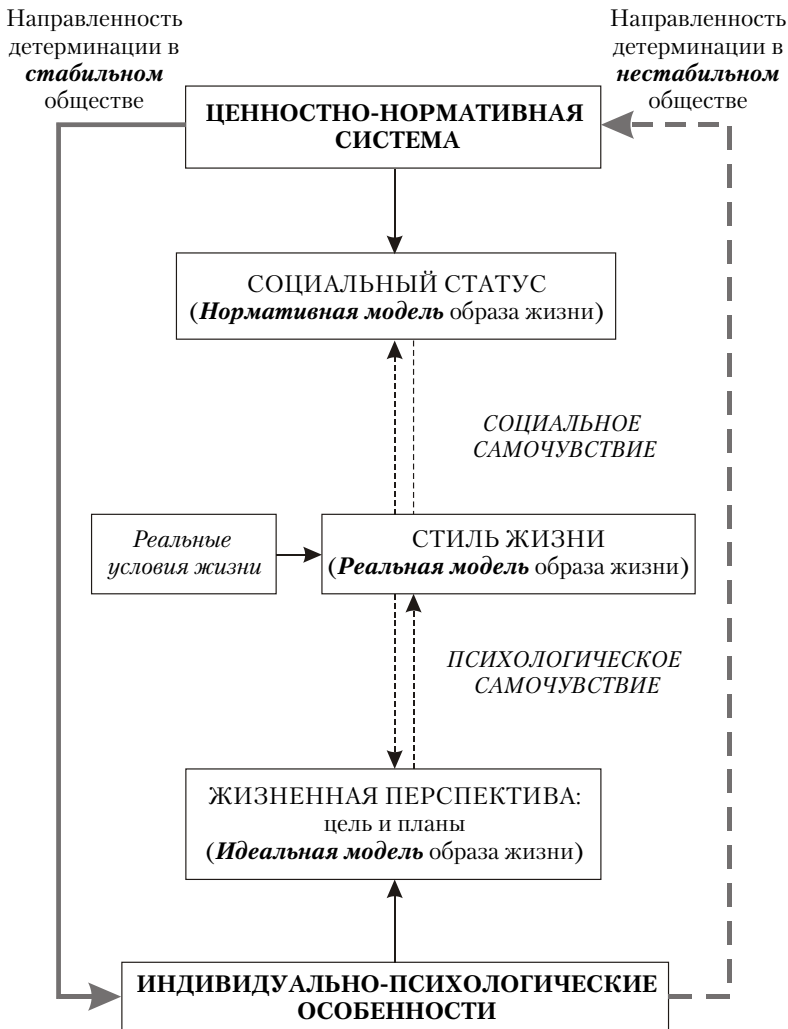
Направленность детерминации в **стабильном** обществе

Направленность детерминации в **нестабильном** обществе

**ЦЕННОСТНО-НОРМАТИВНАЯ СИСТЕМА**

СОЦИАЛЬНЫЙ СТАТУС (***Нормативная модель*** образа жизни)

*СОЦИАЛЬНОЕ САМОЧУВСТВИЕ*

*Реальные условия жизни*

СТИЛЬ ЖИЗНИ (***Реальная модель*** образа жизни)

*ПСИХОЛОГИЧЕСКОЕ САМОЧУВСТВИЕ*

ЖИЗНЕННАЯ ПЕРСПЕКТИВА: цель и планы (***Идеальная модель*** образа жизни)

**ИНДИВИДУАЛЬНО-ПСИХОЛОГИЧЕСКИЕ ОСОБЕННОСТИ**